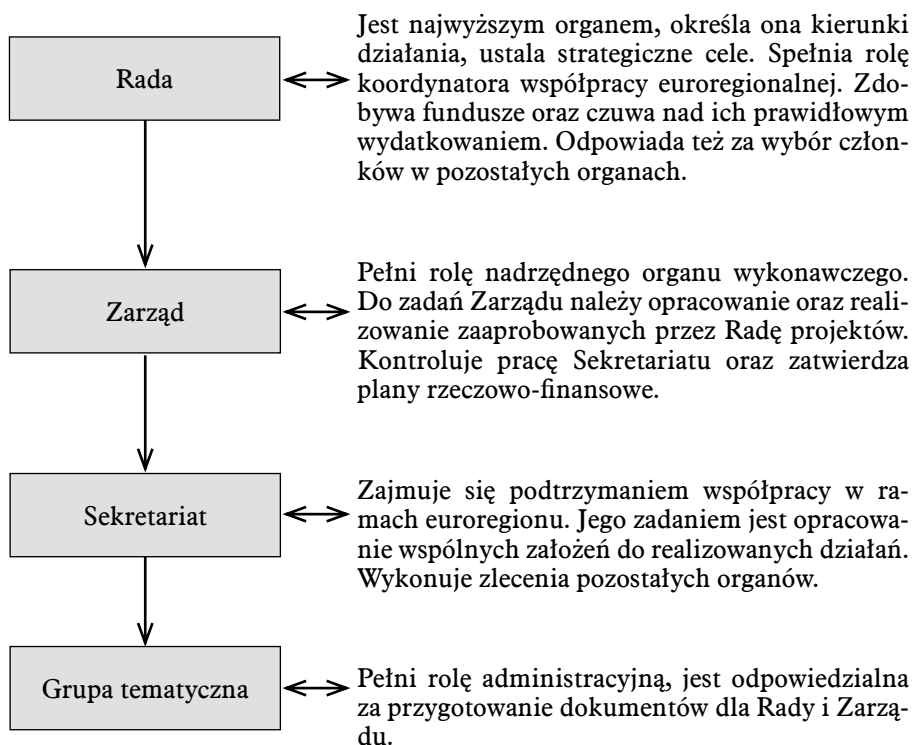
Rada

Jest najwyższym organem, określa ona kierunki działania, ustala strategiczne cele. Spełnia rolę koordynatora współpracy euroregionalnej. Zdobywa fundusze oraz czuwa nad ich prawidłowym wydatkowaniem. Odpowiada też za wybór członków w pozostałych organach.

Zarząd

Pełni rolę nadrzędnego organu wykonawczego. Do zadań Zarządu należy opracowanie oraz realizowanie zaaprobowanych przez Radę projektów. Kontroluje pracę Sekretariatu oraz zatwierdza plany rzeczowo-finansowe.

Sekretariat

Zajmuje się podtrzymaniem współpracy w ramach euroregionu. Jego zadaniem jest opracowanie wspólnych założeń do realizowanych działań. Wykonuje zlecenia pozostałych organów.

Grupa tematyczna

Pełni rolę administracyjną, jest odpowiedzialna za przygotowanie dokumentów dla Rady i Zarządu.